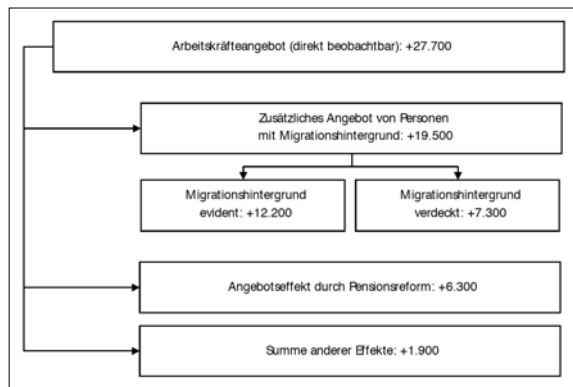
Arbeitskräfteangebot (direkt beobachtbar): +27.700

Zusätzliches Angebot von Personen mit Migrationshintergrund: +19.500

Migrationshintergrund evident: +12.200

Migrationshintergrund verdeckt: +7.300

Angebotseffekt durch Pensionsreform: +6.300

Summe anderer Effekte: +1.900